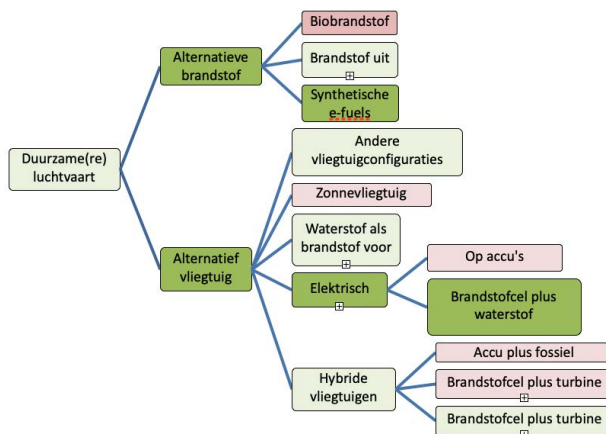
Duurzame(re) luchtvaart

Alternatieve brandstof

Biobrandstof

Brandstof uit

Synthetische e-fuels

Alternatief vliegtuig

Andere vliegtuigconfiguraties

Zonnevliegtuig

Waterstof als brandstof voor

Elektrisch

Op accu's

Brandstofcel plus waterstof

Hybride vliegtuigen

Accu plus fossiel

Brandstofcel plus turbine

Brandstofcel plus turbine